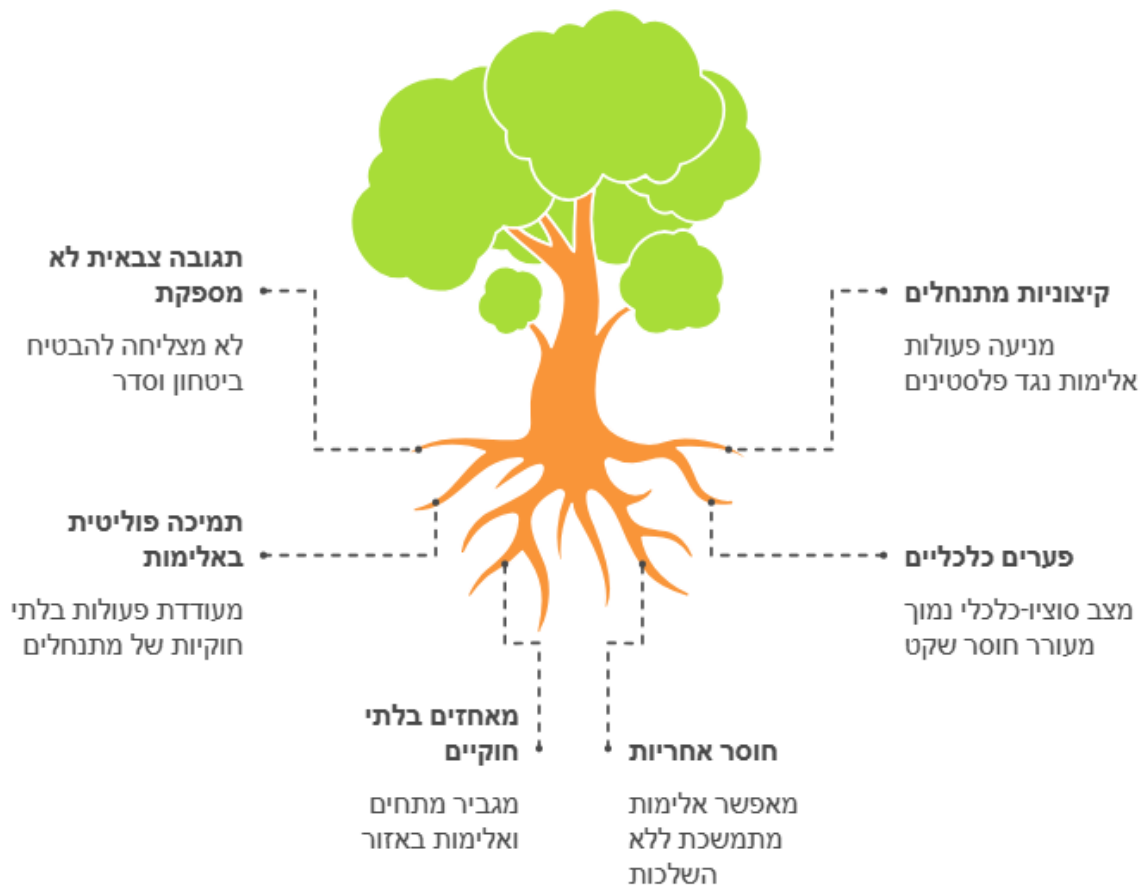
תגובה צבאית לא מספקת

לא מצליחה להבטיח ביטחון וסדר

קיצוניות מתנחלים

מניעה פעולות אלימות נגד פלסטינים

תמיכה פוליטית באלימות

מעודדת פעולות בלתי חוקיות של מתנחלים

פערים כלכליים

מצב סוציו-כלכלי נמוך מעורר חוסר שקט

מאחזים בלתי חוקיים

מגביר מתחים ואלימות באזור

חוסר אחריות

מאפשר אלימות מתמשכת ללא השלכות